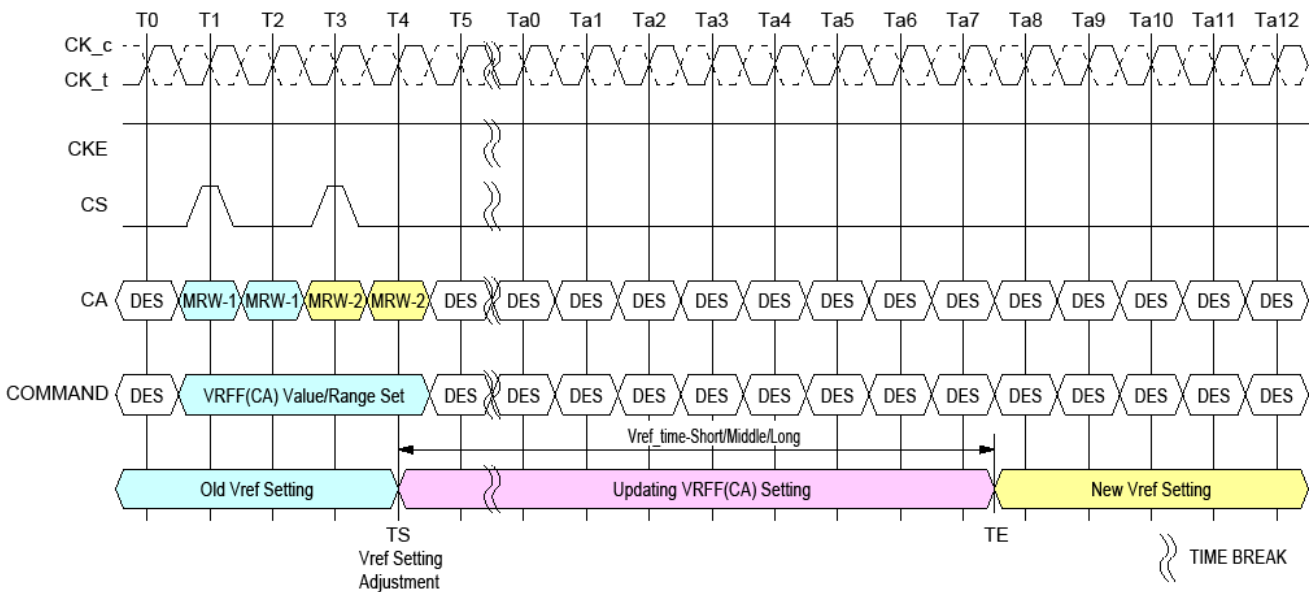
T0 T1 T2 T3 T4 T5 Ta0 Ta1 Ta2 Ta3 Ta4 Ta5 Ta6 Ta7 Ta8 Ta9 Ta10 Ta11 Ta12

CK_c
CK_t

CKE

CS

CA DES MRW-1 MRW-1 MRW-2 MRW-2 DES DES DES DES DES DES DES DES DES DES DES DES DES DES

COMMAND DES VRFF(CA) Value/Range Set DES DES DES DES DES DES DES DES DES DES DES DES DES DES

Vref_time-Short/Middle/Long

Old Vref Setting

Updating VRFF(CA) Setting

New Vref Setting

TS
Vref Setting Adjustment

TE

TIME BREAK